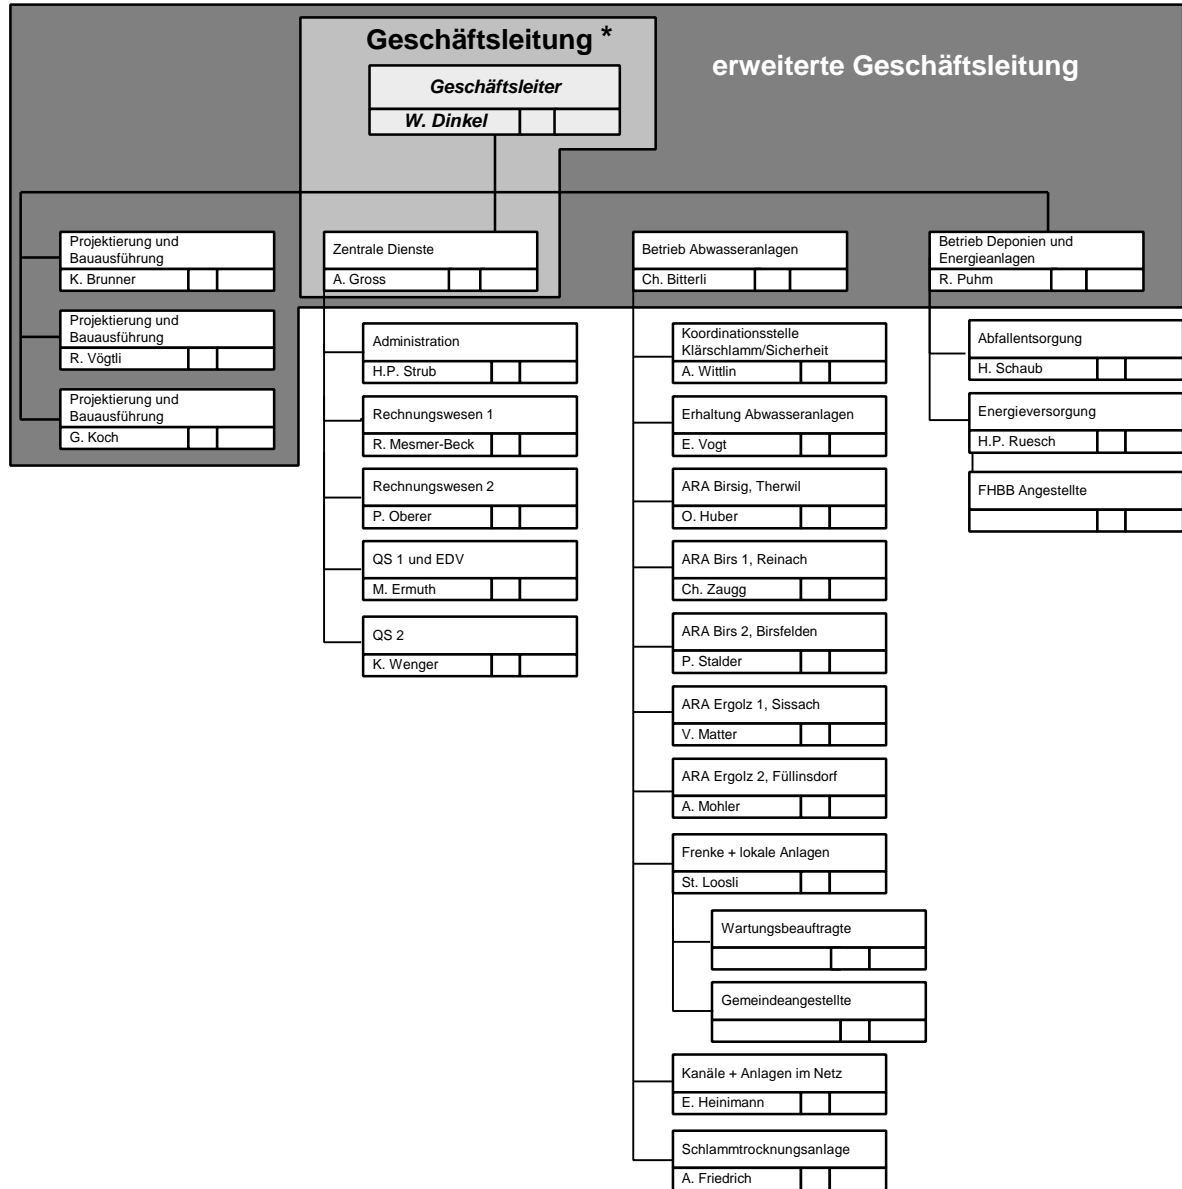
Geschäftsleitung *

Geschäftsleiter

W. Dinkel

erweiterte Geschäftsleitung

Projektierung und Bauausführung

K. Brunner

Projektierung und Bauausführung

R. Vögtli

Projektierung und Bauausführung

G. Koch

Zentrale Dienste

A. Gross

Administration

H.P. Strub

Rechnungswesen 1

R. Mesmer-Beck

Rechnungswesen 2

P. Oberer

QS 1 und EDV

M. Ermuth

QS 2

K. Wenger

Betrieb Abwasseranlagen

Ch. Bitterli

Koordinationsstelle Klärschlamm/Sicherheit

A. Wittlin

Erhaltung Abwasseranlagen

E. Vogt

ARA Birsig, Therwil

O. Huber

ARA Birs 1, Reinach

Ch. Zaugg

ARA Birs 2, Birsfelden

P. Stalder

ARA Ergolz 1, Sissach

V. Matter

ARA Ergolz 2, Füllinsdorf

A. Mohler

Frenke + lokale Anlagen

St. Loosli

Wartungsbeauftragte

Gemeindeangestellte

Kanäle + Anlagen im Netz

E. Heinimann

Schlammtrocknungsanlage

A. Friedrich

Betrieb Deponien und Energieanlagen

R. Puhm

Abfallentsorgung

H. Schaub

Energieversorgung

H.P. Ruesch

FHBB Angestellte